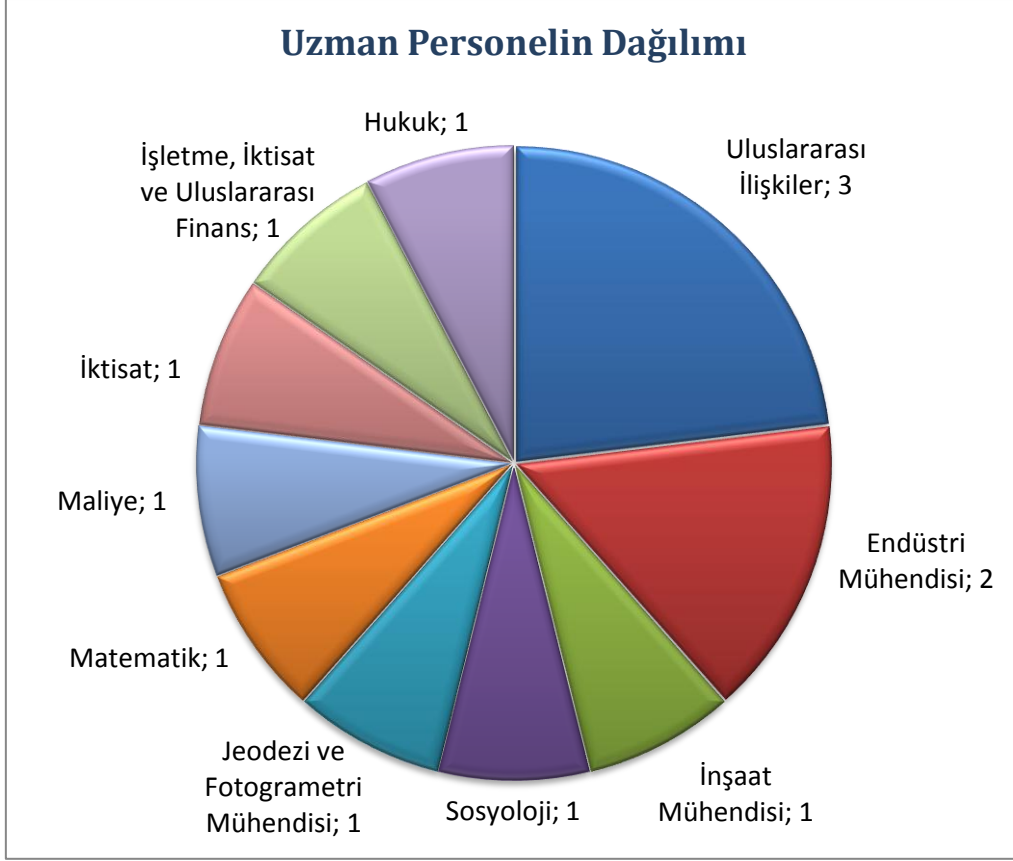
Uzman Personelin Dağılımı

Uluslararası İlişkiler; 3

Endüstri Mühendisi; 2

İnşaat Mühendisi; 1

Sosyoloji; 1

Jeodezi ve Fotogrametri Mühendisi; 1

Matematik; 1

Maliye; 1

İktisat; 1

İşletme, İktisat ve Uluslararası Finans; 1

Hukuk; 1